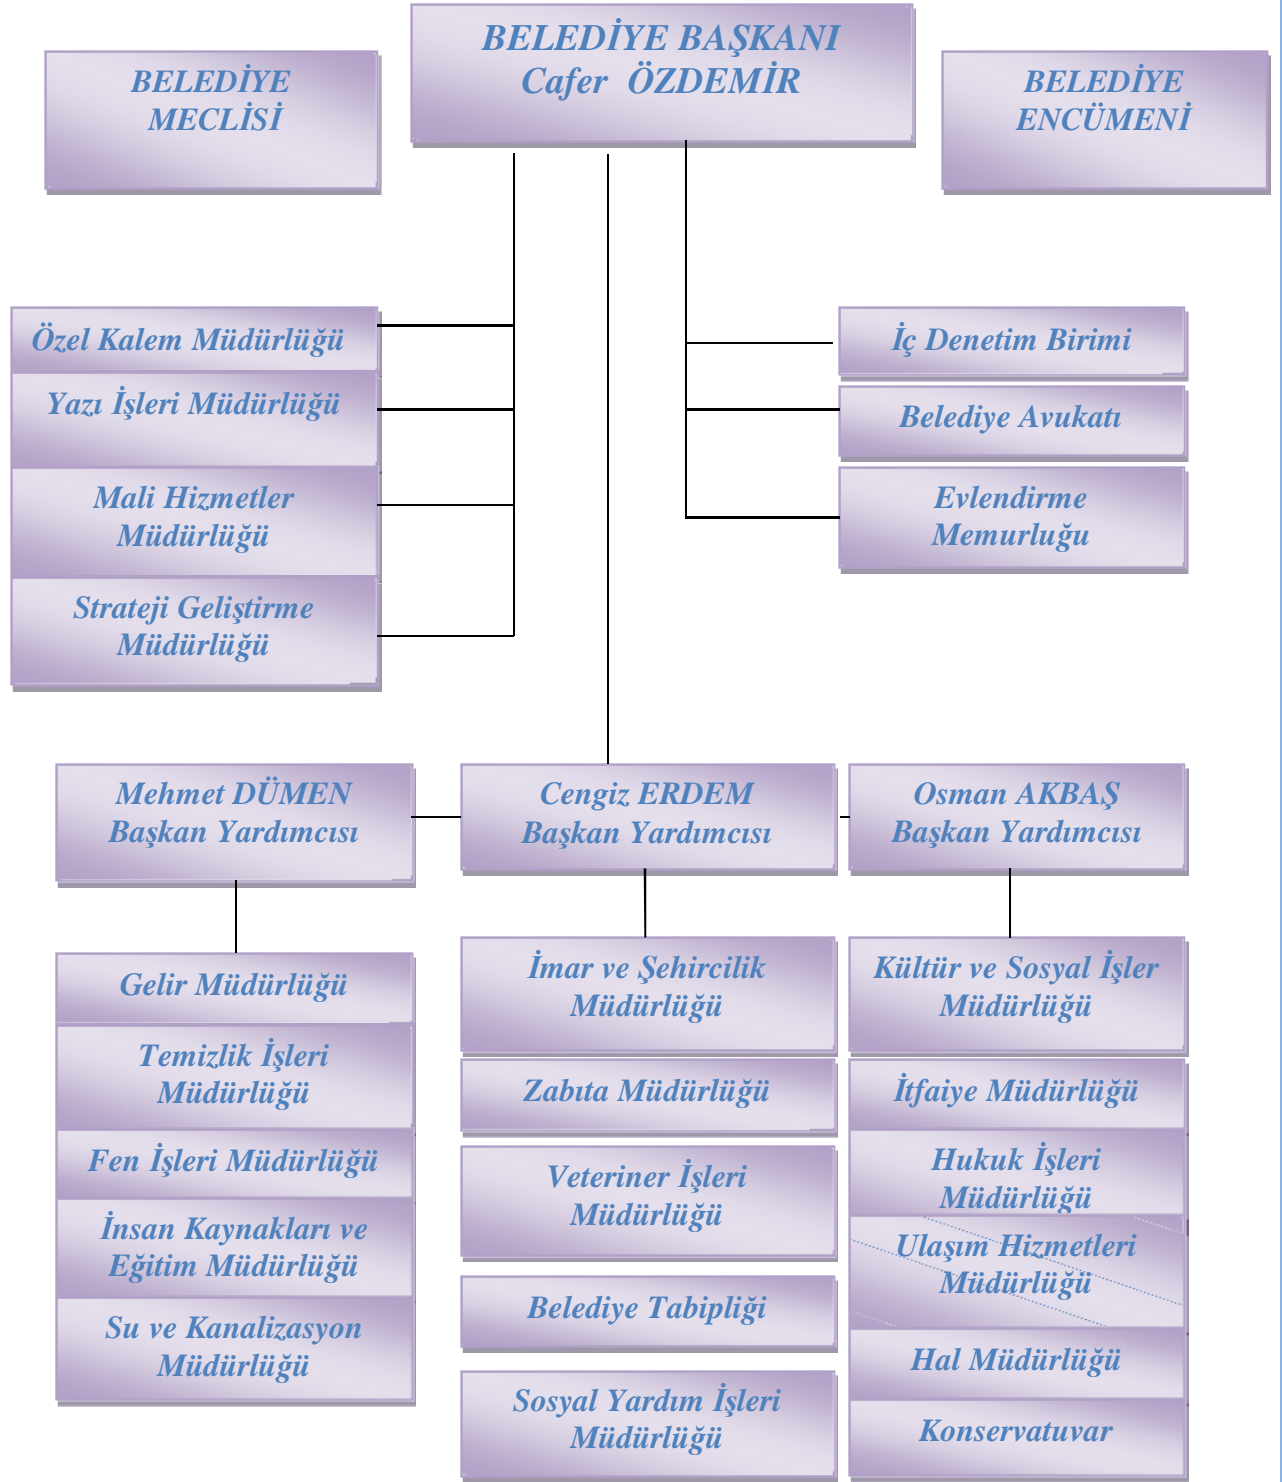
BELEDİYE MECLİSİ

BELEDİYE BAŞKANI
Cafer ÖZDEMİR

BELEDİYE ENCÜMENİ

Özel Kalem Müdürlüğü

Yazı İşleri Müdürlüğü

Mali Hizmetler Müdürlüğü

Strateji Geliştirme Müdürlüğü

İç Denetim Birimi

Belediye Avukatı

Evlendirme Memurluğu

Mehmet DÜMEN
Başkan Yardımcısı

Cengiz ERDEM
Başkan Yardımcısı

Osman AKBAŞ
Başkan Yardımcısı

Gelir Müdürlüğü

Temizlik İşleri Müdürlüğü

Fen İşleri Müdürlüğü

İnsan Kaynakları ve Eğitim Müdürlüğü

Su ve Kanalizasyon Müdürlüğü

İmar ve Şehircilik Müdürlüğü

Zabıta Müdürlüğü

Veteriner İşleri Müdürlüğü

Belediye Tabipliği

Sosyal Yardım İşleri Müdürlüğü

Kültür ve Sosyal İşler Müdürlüğü

İtfaiye Müdürlüğü

Hukuk İşleri Müdürlüğü

Ulaşım Hizmetleri Müdürlüğü

Hal Müdürlüğü

Konservatuvar